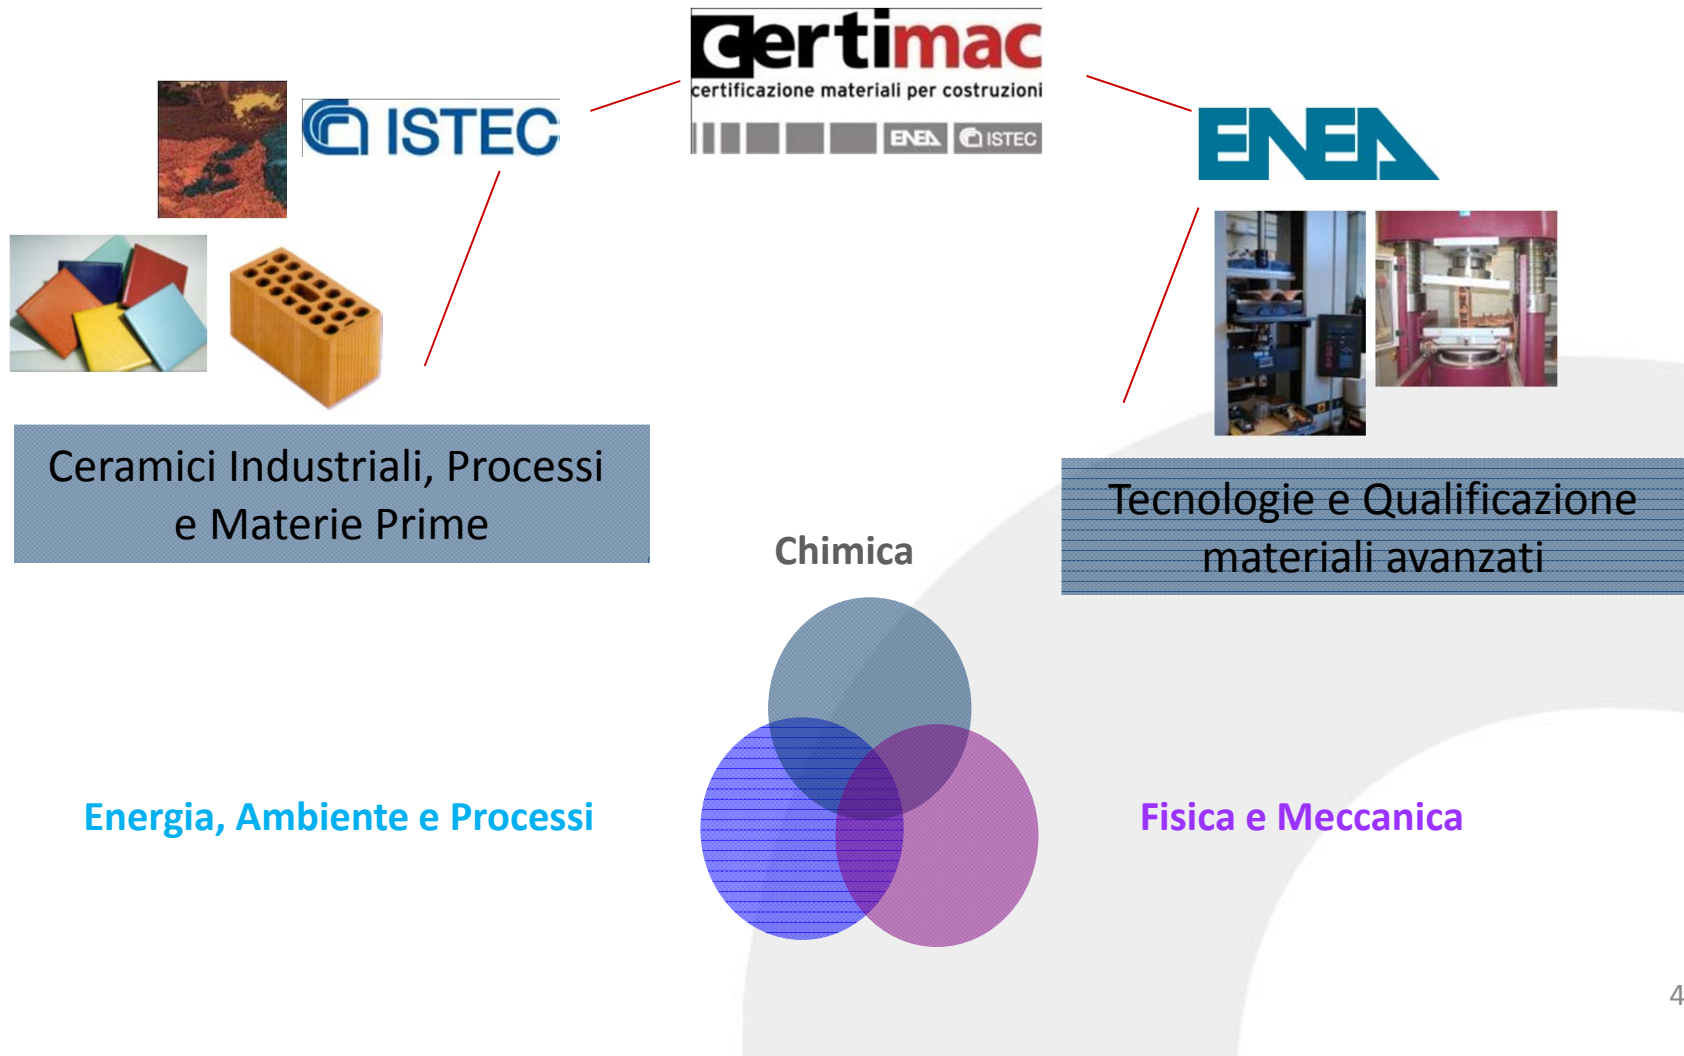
certimac
certificazione materiali per costruzioni
ENEA ISTEC

ISTEC

ENEA

Ceramici Industriali, Processi e Materie Prime

Tecnologie e Qualificazione materiali avanzati

Chimica

Energia, Ambiente e Processi

Fisica e Meccanica

4